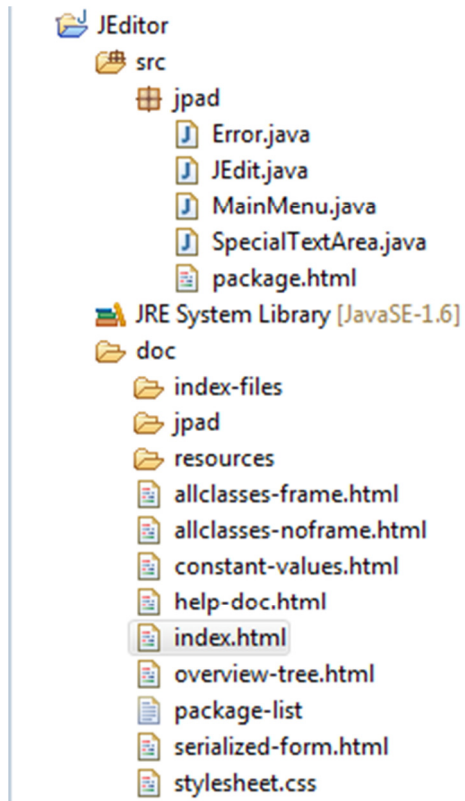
JEditor
src
jpad
Error.java
JEdit.java
MainMenu.java
SpecialTextArea.java
package.html
JRE System Library [JavaSE-1.6]
doc
index-files
jpad
resources
allclasses-frame.html
allclasses-noframe.html
constant-values.html
help-doc.html
index.html
overview-tree.html
package-list
serialized-form.html
stylesheet.css